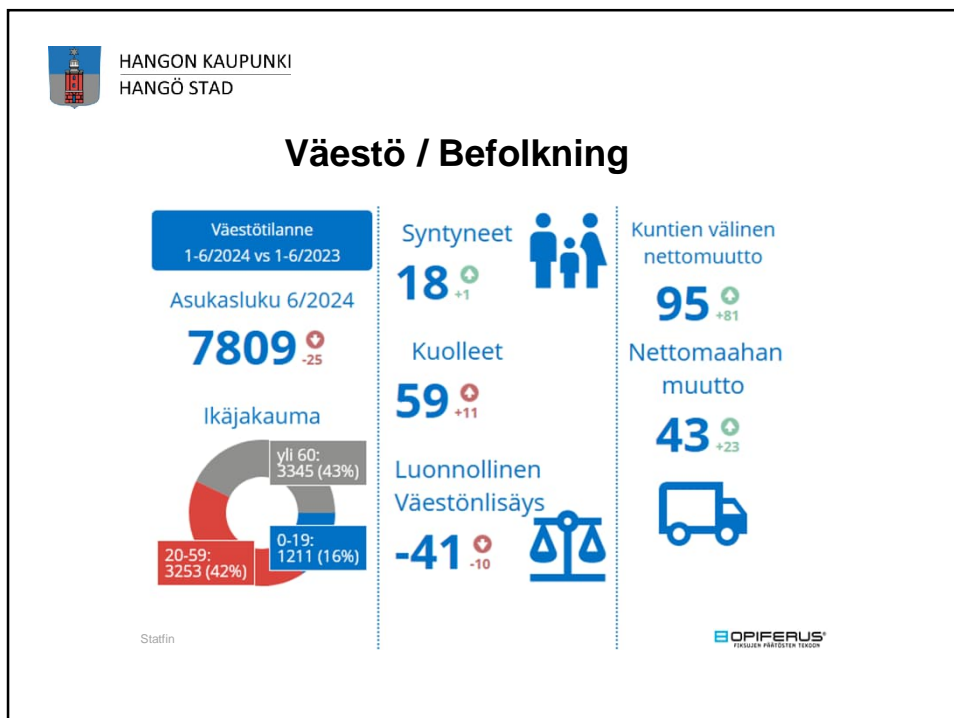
HANGON KAUPUNKI
HANGÖ STAD

Väestö / Befolkning

Väestötilanne
1-6/2024 vs 1-6/2023

Asukasluku 6/2024

7809 -25

Ikäjakauma

yli 60:
3345 (43%)

0-19:
1211 (16%)

20-59:
3253 (42%)

Statfin

Syntyneet

18 +1

Kuolleet

59 +11

Luonnollinen Väestönlisäys

-41 -10

Kuntien välinen nettomuutto

95 +81

Nettomaahan muutto

43 +23

OPIFERUS
FIKSUJEN PÄÄTÖSTEN TEKOON